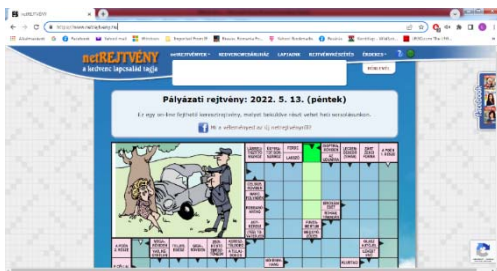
netREJTVÉNY

https://www.netrejtveny.hu

Alkalmazások Facebook Yahoo! mail Windows

netREJTVÉNY
a kedvenc lapcsalád tagja

netREJTVÉNYEK · REJTVÉNYSZERKESZTŐ · LAPJAINK · REJTVÉNYBEKÜLDŐ · ÉRDEKES

BEKÜLDÖM

Pályázati rejtvény: 2022. 5. 13. (péntek)

Ez egy on-line fejthető keresztrejtvény, melynek beküldve részt vehet heti sorsolásunkon.

Mi a véleménye az új netrejtvényről?

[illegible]